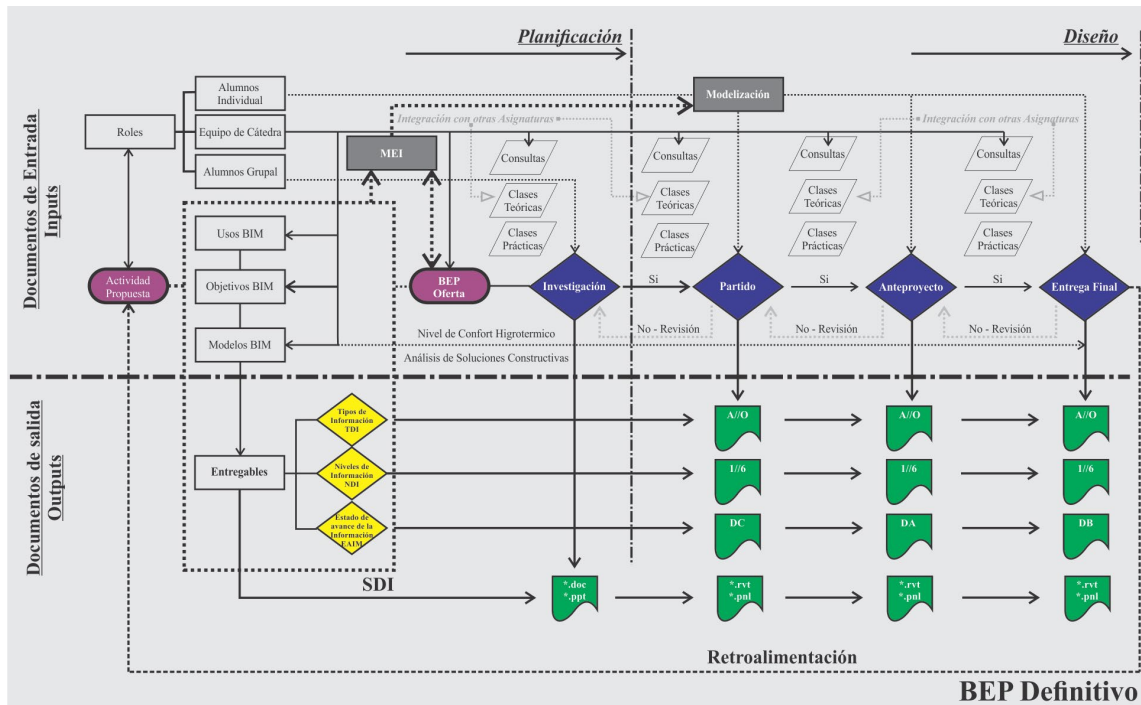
Planificación

Diseño

Documentos de Entrada
Inputs

Roles

Alumnos Individual

Equipo de Cátedra

Alumnos Grupal

Modelización

Integración con otras Asignaturas

Integración con otras Asignaturas

MEI

Consultas

Clases Teóricas

Clases Prácticas

Consultas

Clases Teóricas

Clases Prácticas

Consultas

Clases Teóricas

Clases Prácticas

Consultas

Clases Teóricas

Clases Prácticas

Usos BIM

Objetivos BIM

Modelos BIM

Actividad Propuesta

BEP Oferta

Investigación

Si

Partido

Si

Anteproyecto

Si

Entrega Final

Nivel de Confort Higrotermico

No - Revisión

No - Revisión

No - Revisión

Análisis de Soluciones Constructivas

Documentos de salida
Outputs

Entregables

Tipos de Información TDI

Niveles de Información NDI

Estado de avance de la Información EAIM

SDI

A//O

A//O

A//O

1//6

1//6

1//6

DC

DA

DB

*.doc
*.ppt

*.rvt
*.pnl

*.rvt
*.pnl

*.rvt
*.pnl

Retroalimentación

BEP Definitivo